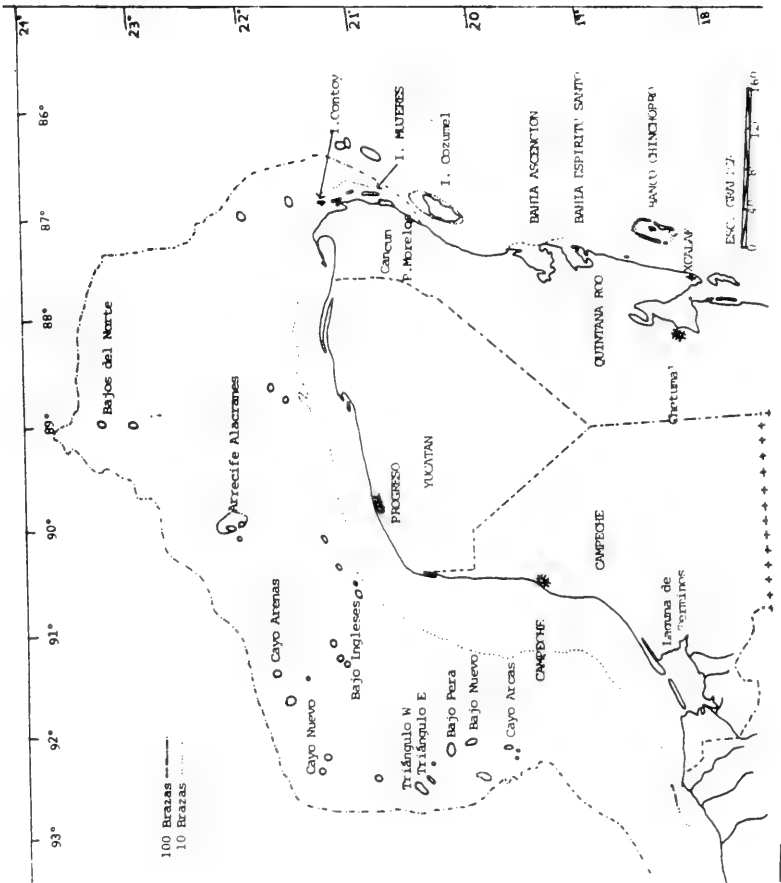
24°
23°
22°
21°
20°
19°
18°
86°
87°
88°
89°
90°
91°
92°
93°
I. Contoy
I. MUJERES
I. Cozumel
BAHIA ASCENCION
BAHIA ESPIRITU SANTO
BANCO CHINCHORRO
ESC. GRAF. 0 20 40 60
Cancun
P. Morelos
QUINTANA ROO
XCALAK
Chetumal
Bajos del Norte
Arrecife Alacranes
PROGRESO
YUCATAN
CAMPECHE
Cayo Arenas
Bajo Ingleses
Cayo Nuevo
Triángulo W
Triángulo E
Bajo Pera
Bajo Nuevo
Cayo Arcas
CAMPECHE
Laguna de Terminos
100 Brazas
10 Brazas